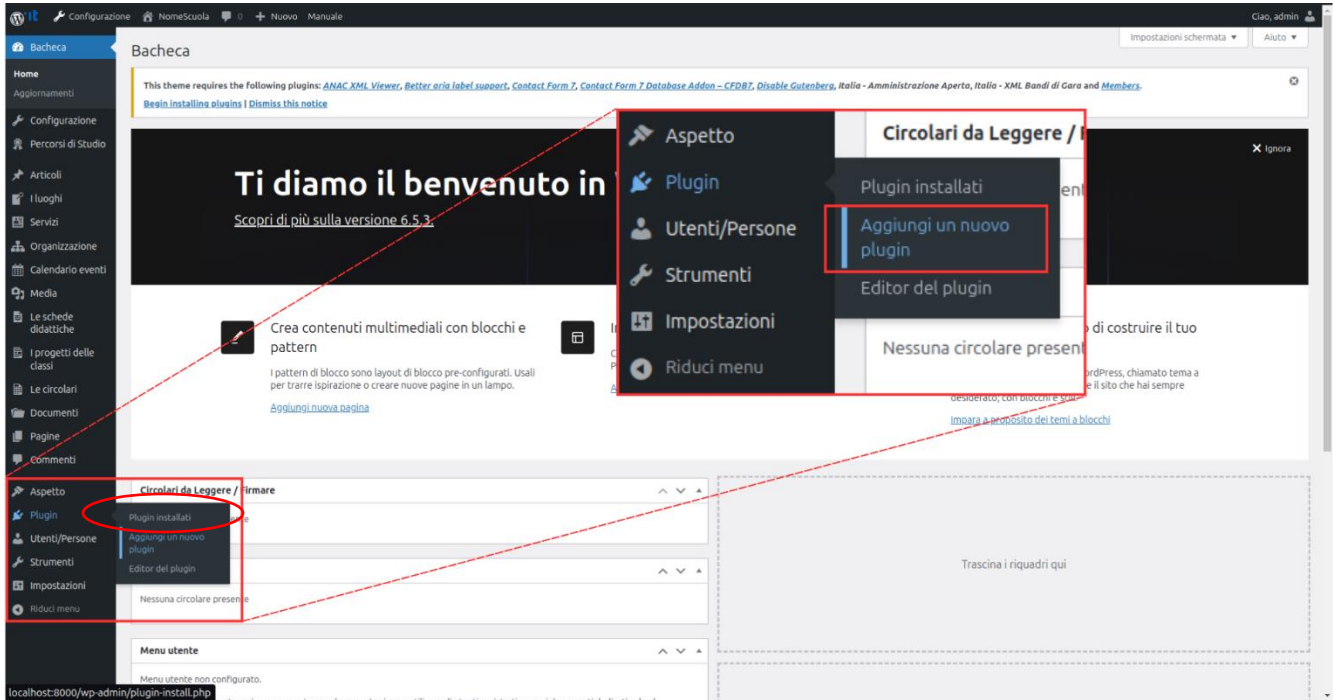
it Configurazione NomeScuola 0 + Nuovo Manuale

Ciao, admin

Bacheca

Home
Aggiornamenti

Configurazione
Percorsi di Studio

Articoli
I luoghi
Servizi
Organizzazione
Calendario eventi
Media
Le schede didattiche
I progetti delle classi
Le circolari
Documenti
Pagine
Commenti

Aspetto
Plugin
Utenti/Persone
Strumenti
Impostazioni
Riduci menu

Plugin installati
Aggiungi un nuovo plugin
Editor del plugin

Bacheca

Impostazioni schermata ▾ Aiuto ▾

This theme requires the following plugins: ANAC XML Viewer, Better aria label support, Contact Form 7, Contact Form 7 Database Addon – CFDB7, Disable Gutenberg, Italia - Amministrazione Aperta, Italia - XML Bandi di Gara and Members.
Begin installing plugins | Dismiss this notice

Ti diamo il benvenuto in W
Scopri di più sulla versione 6.5.3.

Ignora

Crea contenuti multimediali con blocchi e pattern
I pattern di blocco sono layout di blocco pre-configurati. Usali per trarre ispirazione o creare nuove pagine in un lampo.
Aggiungi nuova pagina

di costruire il tuo
ordPress, chiamato tema a il sito che hai sempre desiderato, con blocchi e stili.
Impara a proposito dei temi a blocchi

Aspetto
Plugin
Utenti/Persone
Strumenti
Impostazioni
Riduci menu

Plugin installati
Aggiungi un nuovo plugin
Editor del plugin

Circolari da Leggere / F
Nessuna circolare present

Circolari da Leggere / Firmare
Nessuna circolare presente

Trascina i riquadri qui

Menu utente
Menu utente non configurato.

localhost:8000/wp-admin/plugin-install.php